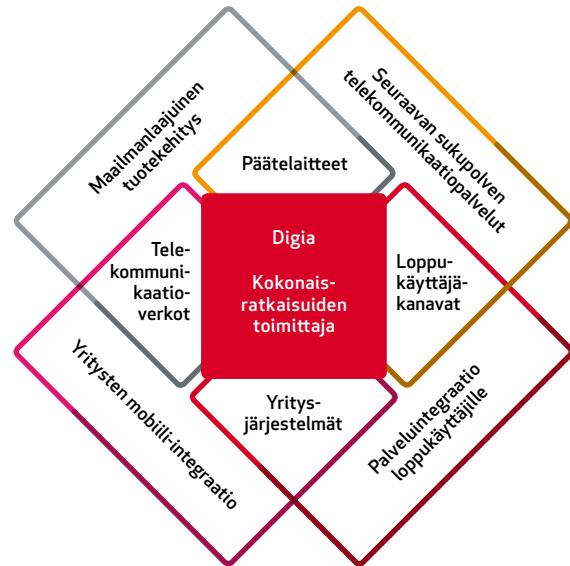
Maailmanlaajuinen tuotekehitys

Seuraavan sukupolven telekommunikaatiopalvelut

Päätelaitteet

Telekommunikaatioverkot

Digia

Kokonaisratkaisuiden toimittaja

Loppukäyttäjäkanavat

Yritysjärjestelmät

Yritysten mobiili-integraatio

Palveluintegraatio loppukäyttäjille